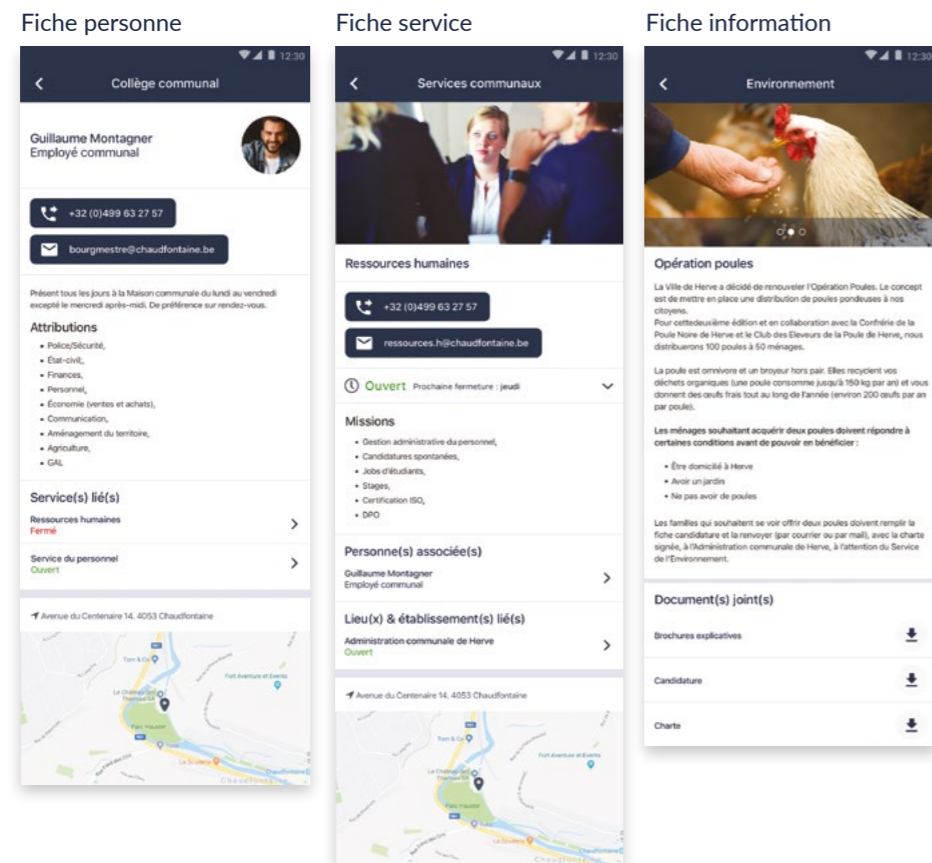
Fiche personne

12:30

Collège communal

Guillaume Montagner
Employé communal

+32 (0)499 63 27 57

bourgmestre@chaudfontaine.be

Présent tous les jours à la Maison communale du lundi au vendredi excepté le mercredi après-midi. De préférence sur rendez-vous.

Attributions

- Police/Sécurité,
- État-civil,
- Finances,
- Personnel,
- Économie (ventes et achats),
- Communication,
- Aménagement du territoire,
- Agriculture,
- GAL

Service(s) lié(s)

Ressources humaines
Fermé

Service du personnel
Ouvert

Avenue du Centenaire 14, 4053 Chaudfontaine

Fiche service

12:30

Services communaux

Ressources humaines

+32 (0)499 63 27 57

ressources.h@chaudfontaine.be

Ouvert Prochaine fermeture : jeudi

Missions

- Gestion administrative du personnel,
- Candidatures spontanées,
- Jobs d'étudiants,
- Stages,
- Certification ISO,
- DPO

Personne(s) associée(s)

Guillaume Montagner
Employé communal

Lieu(x) & établissement(s) lié(s)

Administration communale de Herve
Ouvert

Avenue du Centenaire 14, 4053 Chaudfontaine

Fiche information

12:30

Environnement

Opération poules

La Ville de Herve a décidé de renouveler l'Opération Poules. Le concept est de mettre en place une distribution de poules pondeuses à nos citoyens.
Pour cettedeuxième édition et en collaboration avec la Confrérie de la Poule Noire de Herve et le Club des Eleveurs de la Poule de Herve, nous distribuerons 100 poules à 50 ménages.

La poule est omnivore et un broyeur hors pair. Elles recyclent vos déchets organiques (une poule consomme jusqu'à 150 kg par an) et vous donnent des œufs frais tout au long de l'année (environ 200 œufs par an par poule).

Les ménages souhaitant acquérir deux poules doivent répondre à certaines conditions avant de pouvoir en bénéficier :

- Être domicilié à Herve
- Avoir un jardin
- Ne pas avoir de poules

Les familles qui souhaitent se voir offrir deux poules doivent remplir la fiche candidature et la renvoyer (par courrier ou par mail), avec la charte signée, à l'Administration communale de Herve, à l'attention du Service de l'Environnement.

Document(s) joint(s)

Brochures explicatives

Candidature

Charte